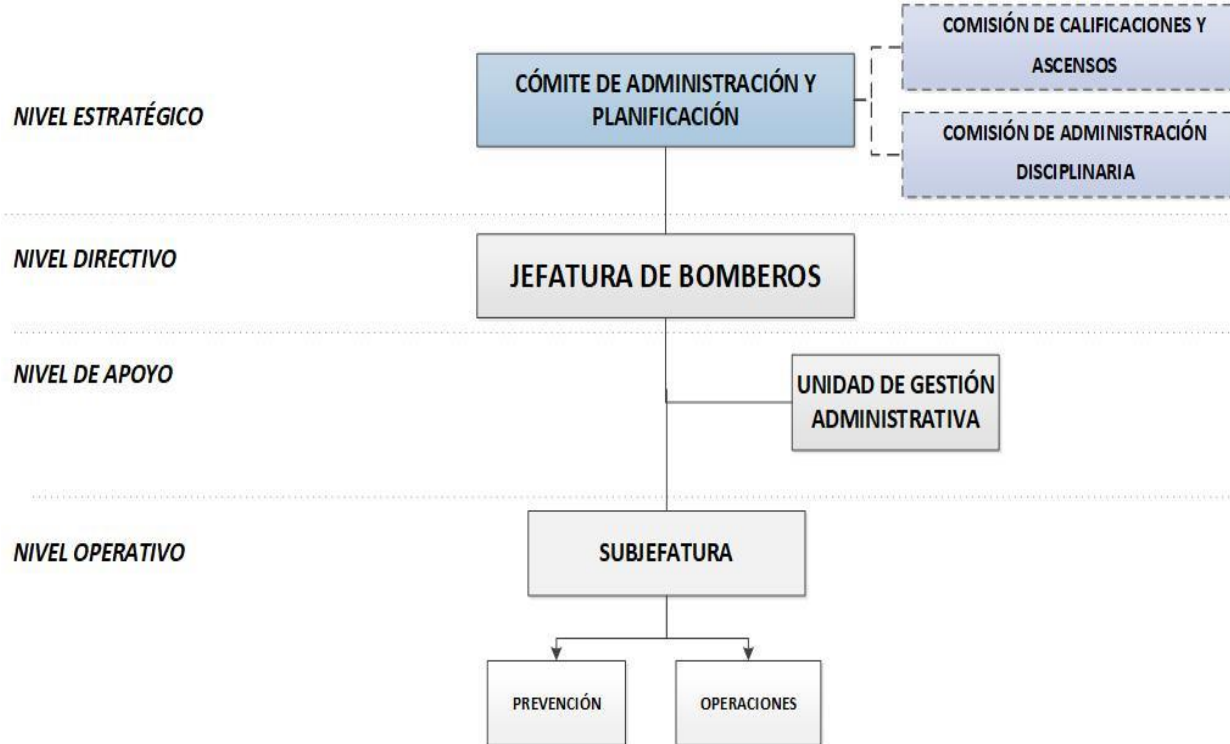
NIVEL ESTRATÉGICO

CÓMITE DE ADMINISTRACIÓN Y PLANIFICACIÓN

COMISIÓN DE CALIFICACIONES Y ASCENSOS

COMISIÓN DE ADMINISTRACIÓN DISCIPLINARIA

NIVEL DIRECTIVO

JEFATURA DE BOMBEROS

NIVEL DE APOYO

UNIDAD DE GESTIÓN ADMINISTRATIVA

NIVEL OPERATIVO

SUBJEFATURA

PREVENCIÓN

OPERACIONES